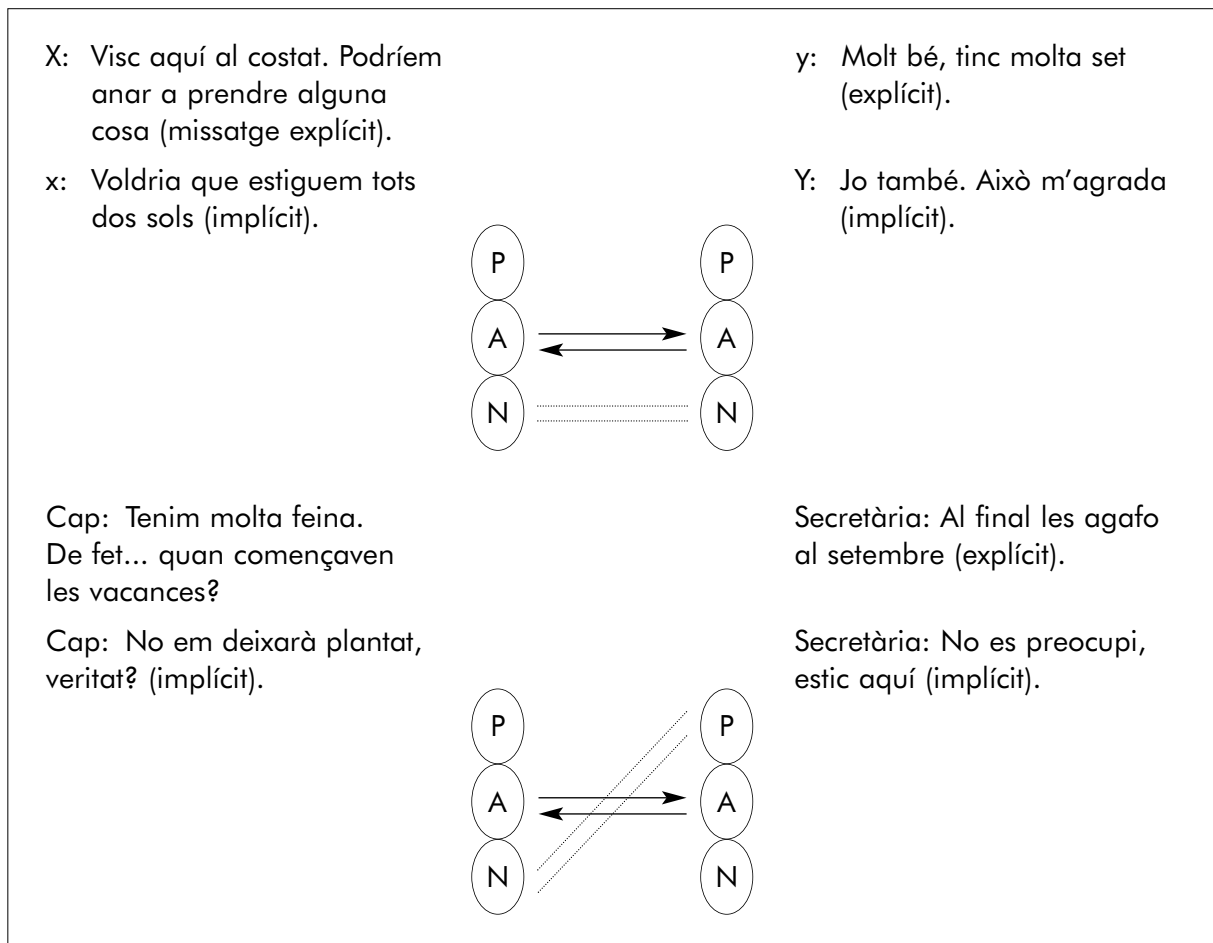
X: Visc aquí al costat. Podríem anar a prendre alguna cosa (missatge explícit).

x: Voldria que estiguem tots dos sols (implícit).

y: Molt bé, tinc molta set (explícit).

Y: Jo també. Això m'agrada (implícit).

P
A
N

P
A
N

Cap: Tenim molta feina. De fet... quan començaven les vacances?

Cap: No em deixarà plantat, veritat? (implícit).

Secretària: Al final les agafo al setembre (explícit).

Secretària: No es preocupi, estic aquí (implícit).

P
A
N

P
A
N